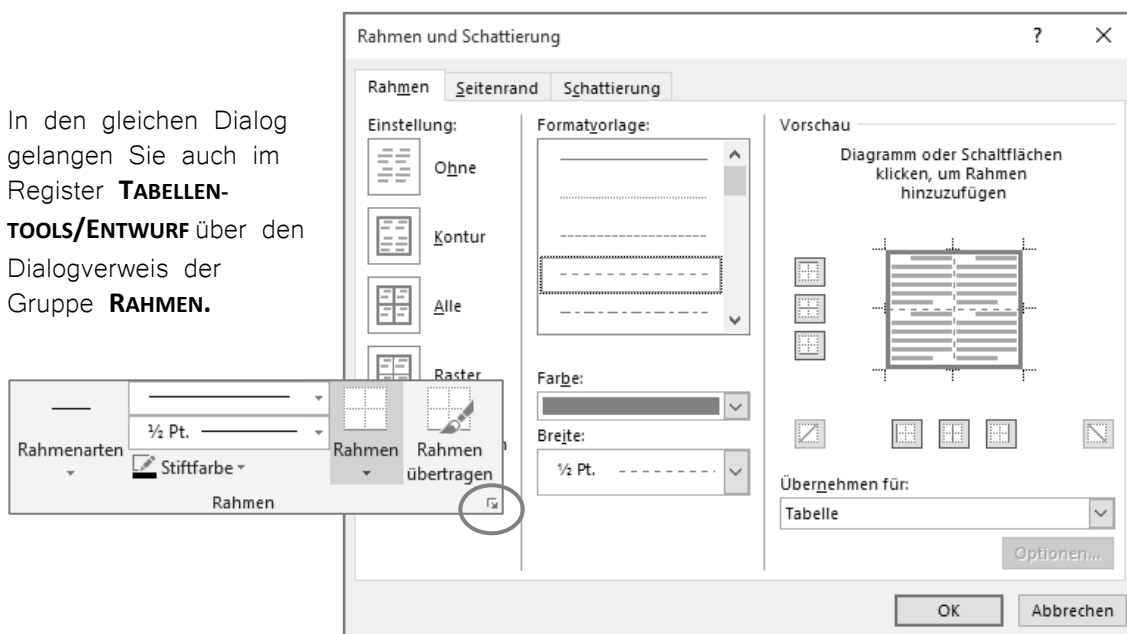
In den gleichen Dialog gelangen Sie auch im Register **TABELLENTOOLS/ENTWURF** über den Dialogverweis der Gruppe **RAHMEN.**

Rahmen und Schattierung

?

×

Rahmen

Seitenrand

Schattierung

Einstellung:

Ohne

Kontur

Alle

Raster

Formatvorlage:

Farbe:

Breite:

½ Pt.

Vorschau

Diagramm oder Schaltflächen klicken, um Rahmen hinzuzufügen

Übernehmen für:

Tabelle

Optionen...

OK

Abbrechen

Rahmenarten

½ Pt.

Stiftfarbe

Rahmen

Rahmen übertragen

Rahmen